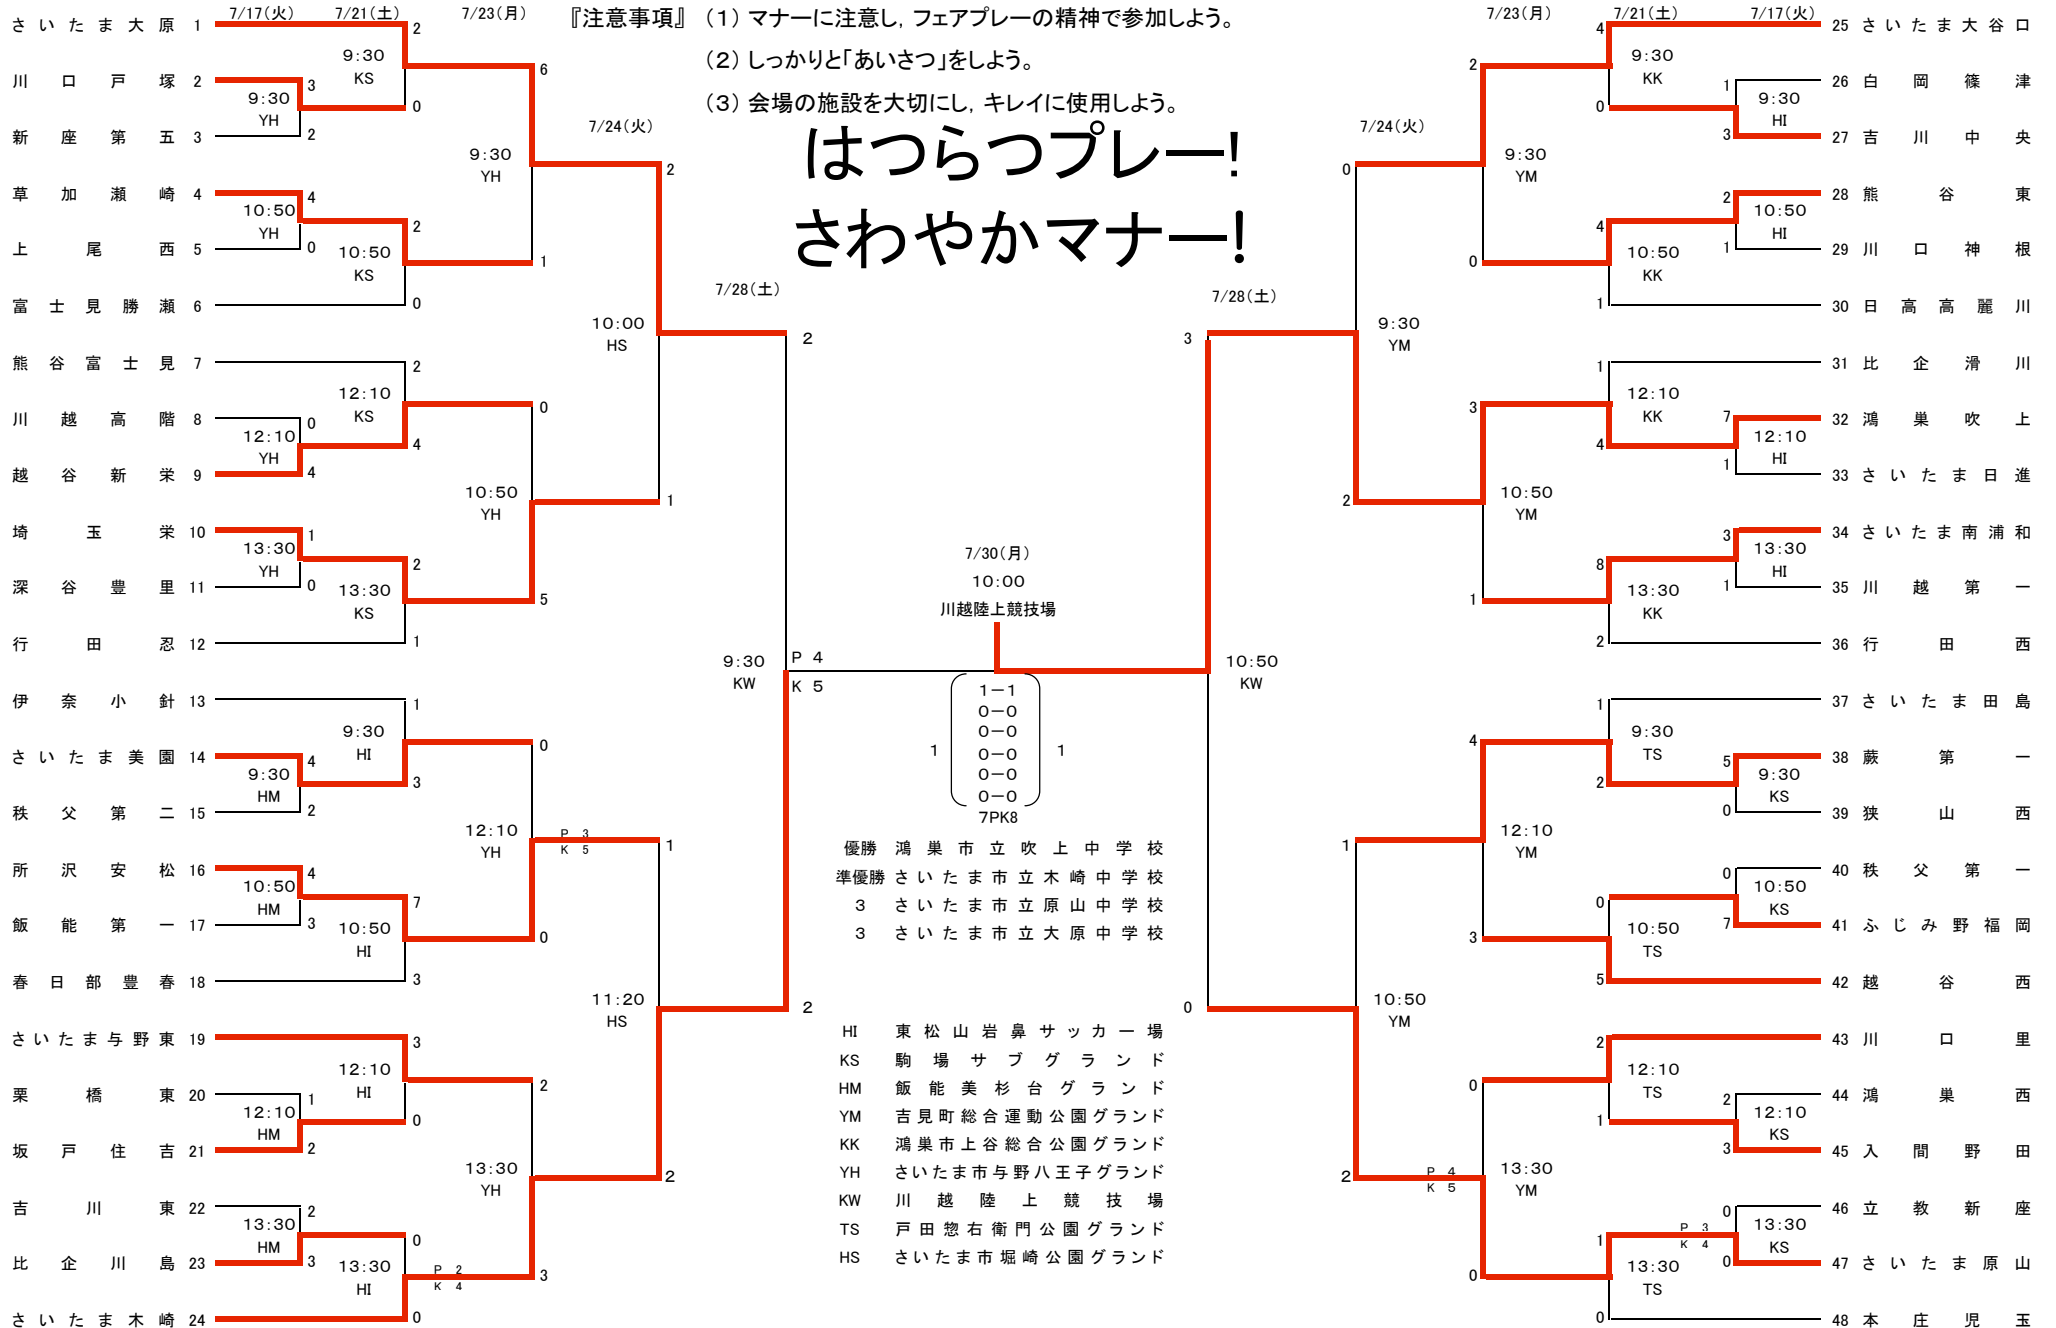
7/17(火) 7/21(土) 7/23(月) 『注意事項』 (1) マナーに注意し, フェアプレーの精神で参加しよう。 7/23(月) 7/21(土) 7/17(火)

(2) しっかりと「あいさつ」をしよう。

(3) 会場の施設を大切にし, キレイに使用しよう。

はつらつプレー!
さわやかマナー!

さいたま大原 1
川口戸塚 2
新座第五 3
草加瀬崎 4
上尾西 5
富士見勝瀬 6
熊谷富士見 7
川越高階 8
越谷新栄 9
埼玉栄 10
深谷豊里 11
行田忍 12
伊奈小針 13
さいたま美園 14
秩父第二 15
所沢安松 16
飯能第一 17
春日部豊春 18
さいたま与野東 19
栗橋東 20
坂戸住吉 21
吉川東 22
比企川島 23
さいたま木崎 24

25 さいたま大谷口
26 白岡篠津
27 吉川中央
28 熊谷東
29 川口神根
30 日高高麗川
31 比企滑川
32 鴻巣吹上
33 さいたま日進
34 さいたま南浦和
35 川越第一
36 行田西
37 さいたま田島
38 蕨第一
39 狭山西
40 秩父第一
41 ふじみ野福岡
42 越谷西
43 川口里
44 鴻巣西
45 入間野田
46 立教新座
47 さいたま原山
48 本庄児玉

9:30 KS 9:30 YH 10:50 YH 10:50 KS 9:30 YH 7/24(火) 12:10 KS 12:10 YH 13:30 YH 13:30 KS 10:50 YH 10:00 HS 7/28(土) 9:30 HI 9:30 HM 10:50 HM 10:50 HI 12:10 YH 12:10 HI 12:10 HM 13:30 HM 13:30 HI 13:30 YH 11:20 HS 9:30 KW P 4 K 5 P 3 K 5 P 2 K 4

9:30 KK 9:30 HI 10:50 HI 10:50 KK 9:30 YM 7/24(火) 12:10 KK 12:10 HI 13:30 HI 13:30 KK 10:50 YM 9:30 YM 7/28(土) 9:30 TS 9:30 KS 10:50 KS 10:50 TS 12:10 YM 12:10 TS 12:10 KS 13:30 KS 13:30 TS 13:30 YM 10:50 YM 10:50 KW P 4 K 5 P 3 K 4

7/30(月)
10:00
川越陸上競技場

1 1−1 0−0 0−0 0−0 0−0 0−0 1
7PK8

優勝 鴻巣市立吹上中学校
準優勝 さいたま市立木崎中学校
3 さいたま市立原山中学校
3 さいたま市立大原中学校

HI 東松山岩鼻サッカー場
KS 駒場サブグランド
HM 飯能美杉台グランド
YM 吉見町総合運動公園グランド
KK 鴻巣市上谷総合公園グランド
YH さいたま市与野八王子グランド
KW 川越陸上競技場
TS 戸田惣右衛門公園グランド
HS さいたま市堀崎公園グランド